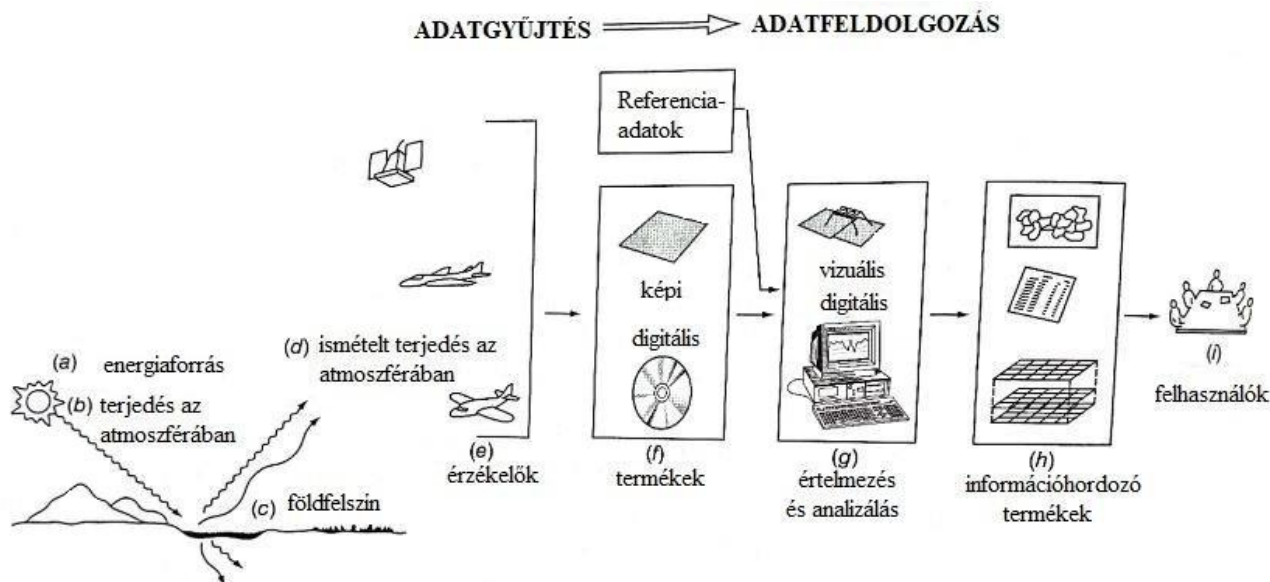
ADATGYŰJTÉS ⟹ ADATFELDOLGOZÁS

Referencia-adatok

(a) energiaforrás

(b) terjedés az atmoszférában

(c) földfelszín

(d) ismételt terjedés az atmoszférában

(e) érzékelők

képi

digitális

(f) termékek

vizuális

digitális

(g) értelmezés és analizálás

(h) információhordozó termékek

(i) felhasználók